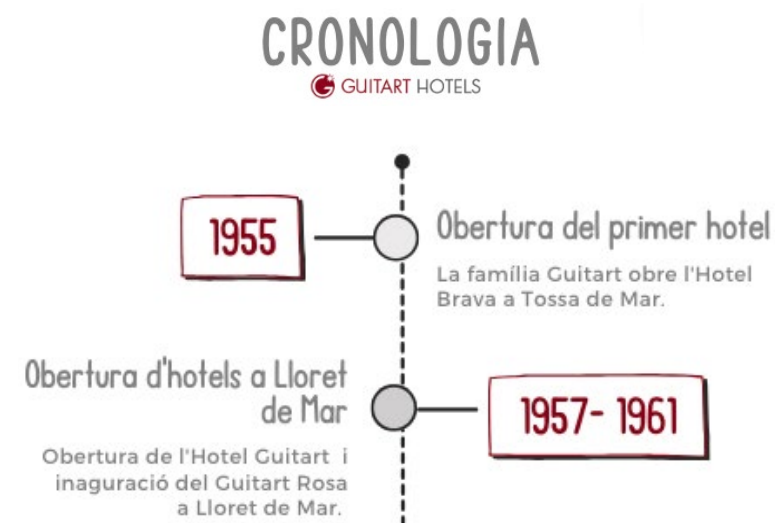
CRONOLOGIA
GUITART HOTELS

1955

Obertura del primer hotel

La família Guitart obre l'Hotel Brava a Tossa de Mar.

Obertura d'hotels a Lloret de Mar

1957- 1961

Obertura de l'Hotel Guitart i inaguració del Guitart Rosa a Lloret de Mar.